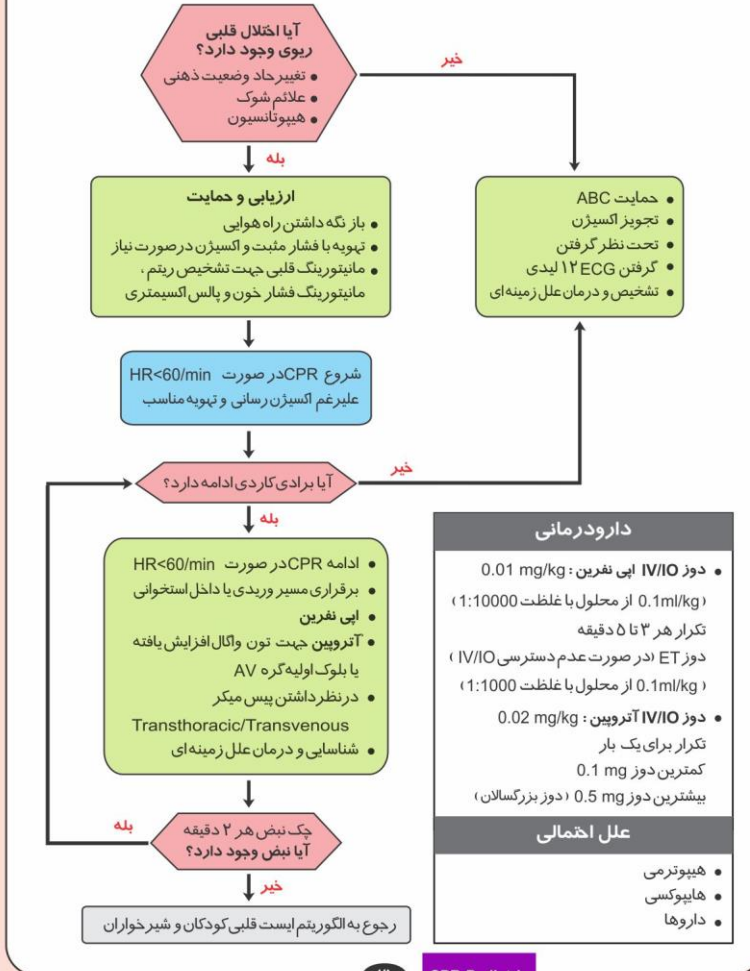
آیا اختلال قلبی ریوی وجود دارد؟
• تغییر حاد وضعیت ذهنی
• علائم شوک
• هیپوتانسیون

خیر

بله

ارزیابی و حمایت
• باز نگه داشتن راه هوایی
• تهویه با فشار مثبت و اکسیژن در صورت نیاز
• مانیتورینگ قلبی جهت تشخیص ریتم ، مانیتورینگ فشار خون و پالس اکسیمتری

• حمایت ABC
• تجویز اکسیژن
• تحت نظر گرفتن
• گرفتن ECG ۱۲ لیدی
• تشخیص و درمان علل زمینه‌ای

شروع CPR در صورت HR<60/min علیرغم اکسیژن رسانی و تهویه مناسب

آیا برادی کاردی ادامه دارد؟

خیر

بله

• ادامه CPR در صورت HR<60/min
• برقراری مسیر وریدی یا داخل استخوانی
• اپی نفرین
• آتروپین جهت تون واگال افزایش یافته یا بلوک اولیه گره AV
• در نظر داشتن پیس میکر Transthoracic/Transvenous
• شناسایی و درمان علل زمینه‌ای

دارودرمانی

• دوز IV/IO اپی نفرین : 0.01 mg/kg
( 0.1ml/kg از محلول با غلظت 1:10000 )
تکرار هر ۳ تا ۵ دقیقه
دوز ET (در صورت عدم دسترسی IV/IO)
( 0.1ml/kg از محلول با غلظت 1:1000 )
• دوز IV/IO آتروپین : 0.02 mg/kg
تکرار برای یک بار
کمترین دوز 0.1 mg
بیشترین دوز 0.5 mg ( دوز بزرگسالان )

علل احتمالی

• هیپوترمی
• هایپوکسی
• داروها

چک نبض هر ۲ دقیقه
آیا نبض وجود دارد؟

بله

خیر

رجوع به الگوریتم ایست قلبی کودکان و شیرخواران